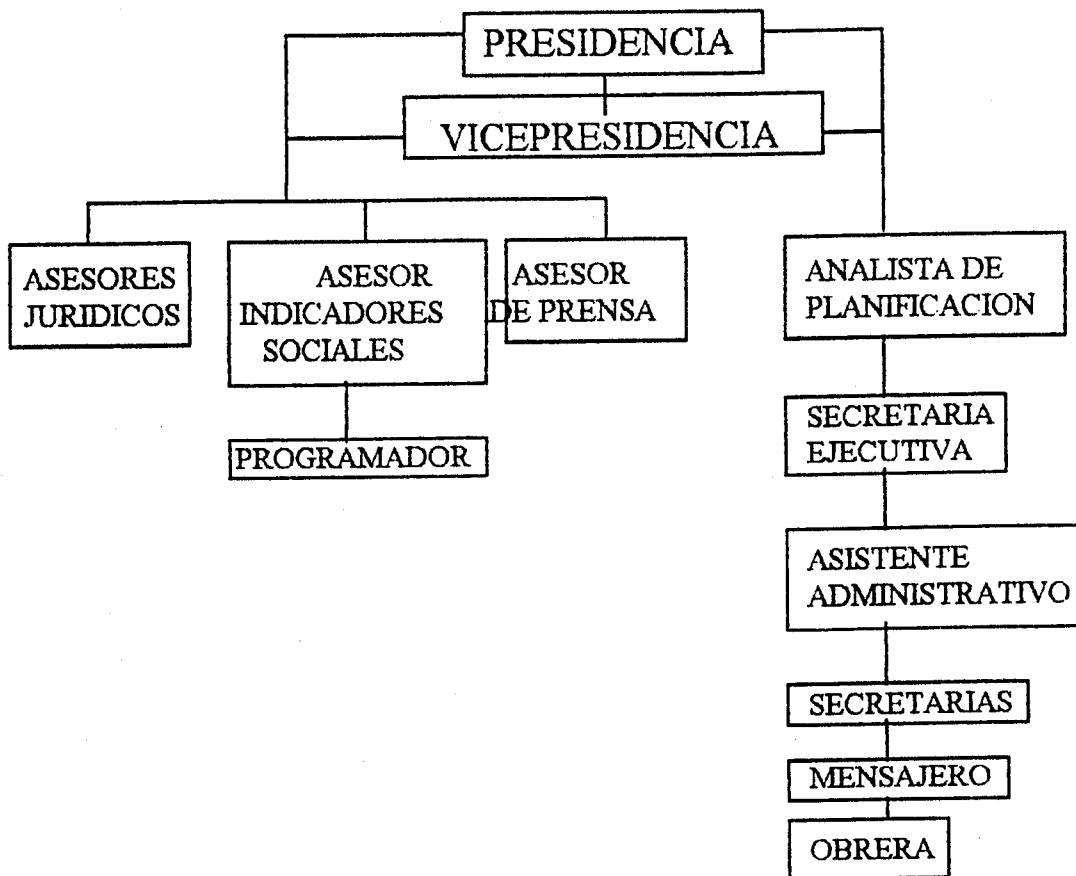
PRESIDENCIA

VICEPRESIDENCIA

ASESORES JURIDICOS

ASESOR INDICADORES SOCIALES

ASESOR DE PRENSA

ANALISTA DE PLANIFICACION

PROGRAMADOR

SECRETARIA EJECUTIVA

ASISTENTE ADMINISTRATIVO

SECRETARIAS

MENSAJERO

OBRERA